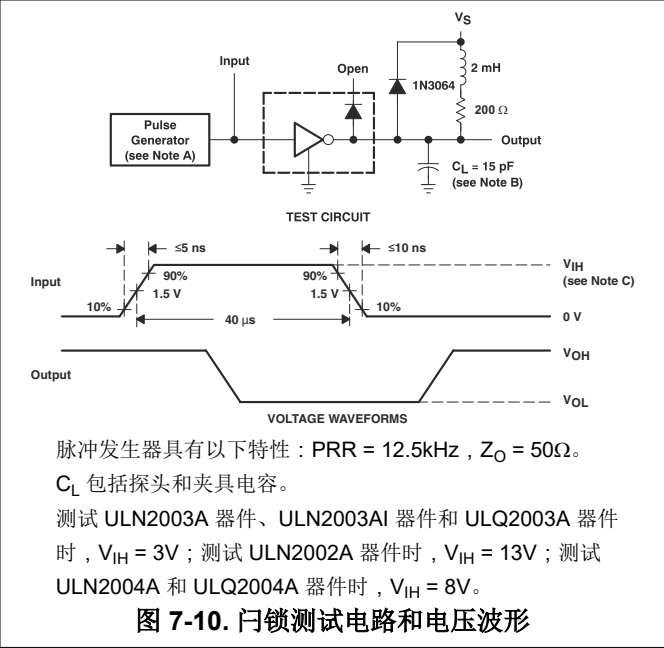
$V_S$

Input

Open

1N3064

2 mH

200 Ω

Pulse Generator (see Note A)

Output

$C_L$ = 15 pF (see Note B)

TEST CIRCUIT

≤5 ns

≤10 ns

Input

90%

1.5 V

10%

90%

1.5 V

10%

40 μs

$V_{IH}$ (see Note C)

0 V

Output

$V_{OH}$

$V_{OL}$

VOLTAGE WAVEFORMS

脉冲发生器具有以下特性：PRR = 12.5kHz，$Z_O$ = 50Ω。

$C_L$ 包括探头和夹具电容。

测试 ULN2003A 器件、ULN2003AI 器件和 ULQ2003A 器件时，$V_{IH}$ = 3V；测试 ULN2002A 器件时，$V_{IH}$ = 13V；测试 ULN2004A 和 ULQ2004A 器件时，$V_{IH}$ = 8V。

图 7-10. 闩锁测试电路和电压波形